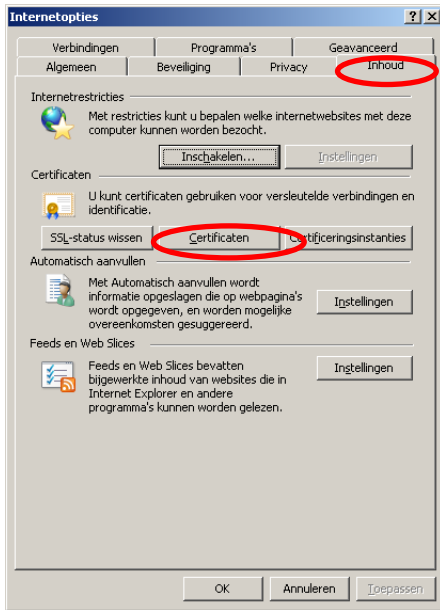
Internetopties

? X

Verbindingen | Programma's | Geavanceerd
Algemeen | Beveiliging | Privacy | Inhoud

Internetrestricties

Met restricties kunt u bepalen welke internetwebsites met deze computer kunnen worden bezocht.

Inschakelen... | Instellingen

Certificaten

U kunt certificaten gebruiken voor versleutelde verbindingen en identificatie.

SSL-status wissen | Certificaten | Certificeringsinstanties

Automatisch aanvullen

Met Automatisch aanvullen wordt informatie opgeslagen die op webpagina's wordt opgegeven, en worden mogelijke overeenkomsten gesuggereerd.

Instellingen

Feeds en Web Slices

Feeds en Web Slices bevatten bijgewerkte inhoud van websites die in Internet Explorer en andere programma's kunnen worden gelezen.

Instellingen

OK | Annuleren | Toepassen